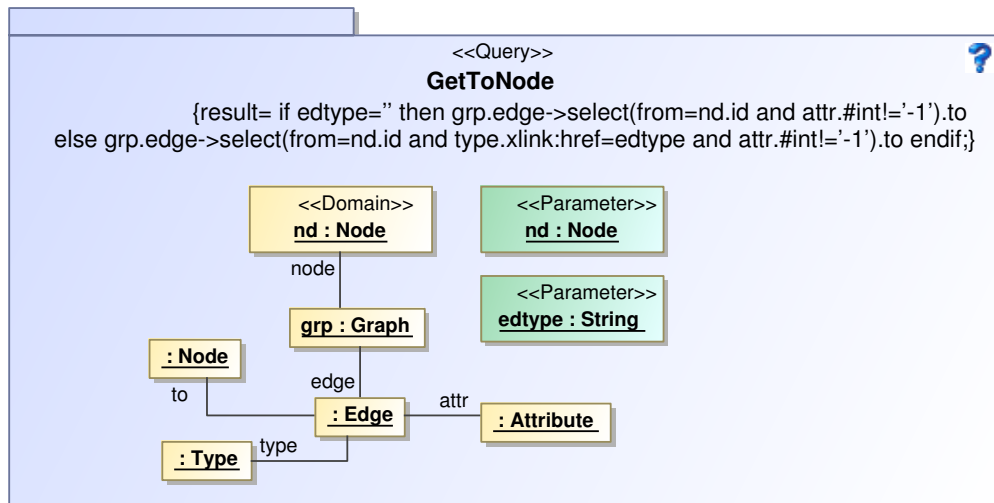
<<Query>>

**GetToNode**

{result= if edtype='' then grp.edge->select(from=nd.id and attr.#int!='-1').to else grp.edge->select(from=nd.id and type.xlink:href=edtype and attr.#int!='-1').to endif;}

<<Domain>>
nd : Node

<<Parameter>>
nd : Node

<<Parameter>>
edtype : String

node

grp : Graph

: Node

edge

to

: Edge

attr

: Attribute

type

: Type